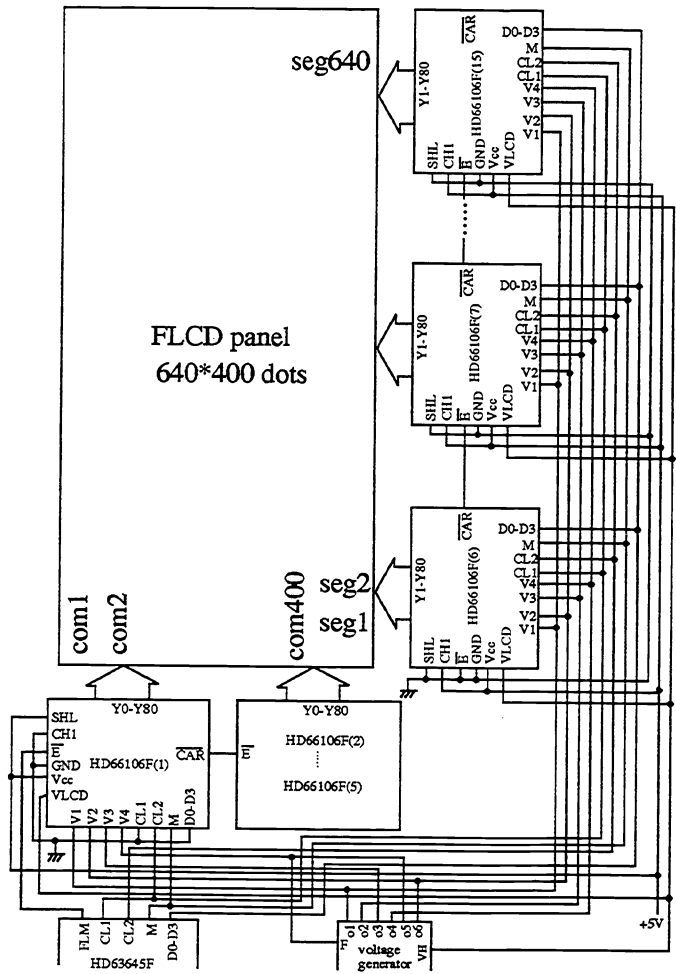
FLCD panel
640*400 dots

seg640
Y1-Y80
HD66106F(15)
$\overline{CAR}$
D0-D3
M
CL2
CL1
V4
V3
V2
V1
SHL
CH1
$\overline{E}$
GND
Vcc
VLCD

Y1-Y80
HD66106F(7)
$\overline{CAR}$
D0-D3
M
CL2
CL1
V4
V3
V2
V1
SHL
CH1
$\overline{E}$
GND
Vcc
VLCD

seg2
seg1
Y1-Y80
HD66106F(6)
$\overline{CAR}$
D0-D3
M
CL2
CL1
V4
V3
V2
V1
SHL
CH1
$\overline{E}$
GND
Vcc
VLCD

com1
com2
com400

Y0-Y80
SHL
CH1
$\overline{E}$
GND
Vcc
VLCD
HD66106F(1)
$\overline{CAR}$
V1 V2 V3 V4 CL1 CL2 M D0-D3

$\overline{E}$
Y0-Y80
HD66106F(2)
HD66106F(5)

FLM CL1 CL2 M D0-D3
HD63645F

F o1 o2 o3 o4 o5 o6
voltage generator
VH

+5V